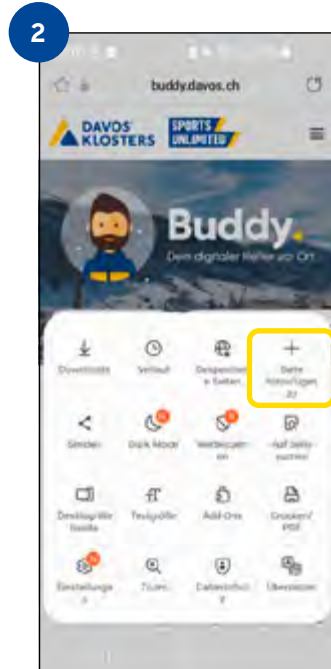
2

buddy.davos.ch

DAVOS KLOSTERS

SPORTS UNLIMITED

Buddy.

Dein digitaler Helfer vor Ort

Downloads

Verlauf

Gespeicherte Seiten

Seite hinzufügen zu

Senden

Dark Mode

Werbeblocker

Auf Seite suchen

Desktopversion

Textgröße

Add-Ons

Drucken/PDF

Einstellungen

Zoom

Datenschutz

Übersetzen